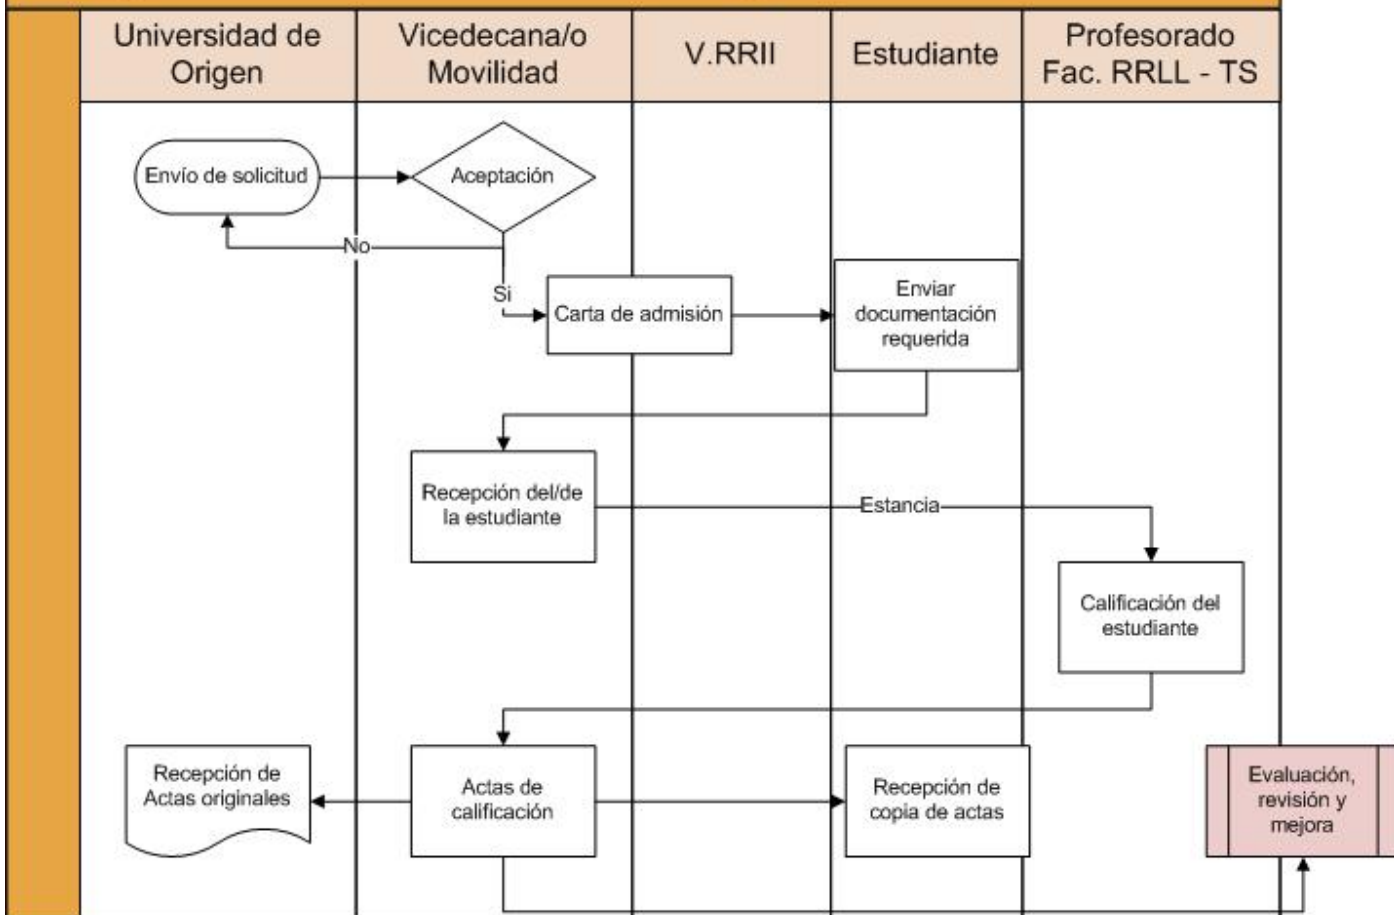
Universidad de Origen

Vicedecana/o Movilidad

V.RRII

Estudiante

Profesorado Fac. RRLL - TS

Envío de solicitud

Aceptación

No

Si

Carta de admisión

Enviar documentación requerida

Recepción del/de la estudiante

Estancia

Calificación del estudiante

Recepción de Actas originales

Actas de calificación

Recepción de copia de actas

Evaluación, revisión y mejora